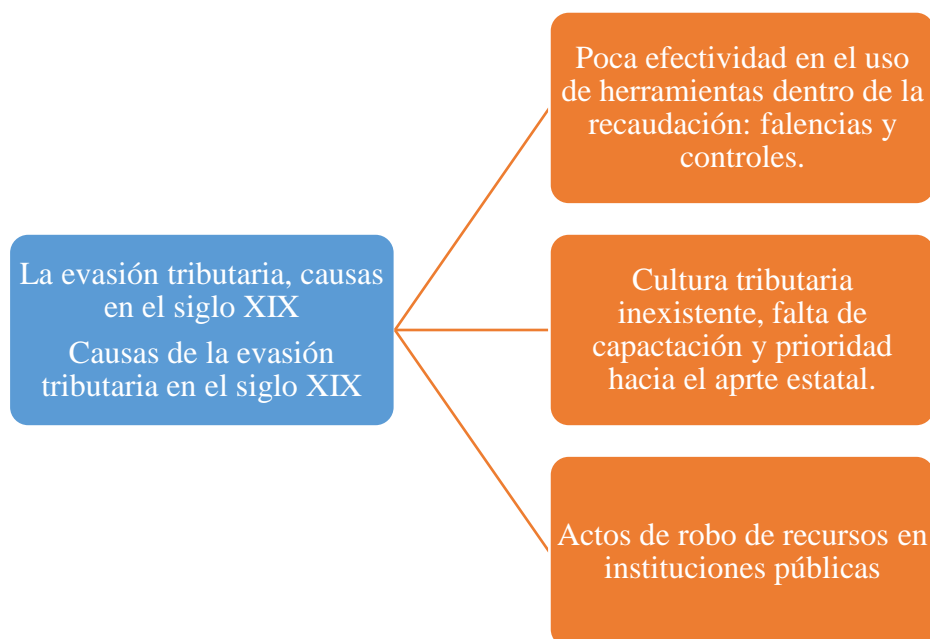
La evasión tributaria, causas en el siglo XIX

Causas de la evasión tributaria en el siglo XIX

Poca efectividad en el uso de herramientas dentro de la recaudación: falencias y controles.

Cultura tributaria inexistente, falta de capactación y prioridad hacia el aprte estatal.

Actos de robo de recursos en instituciones públicas